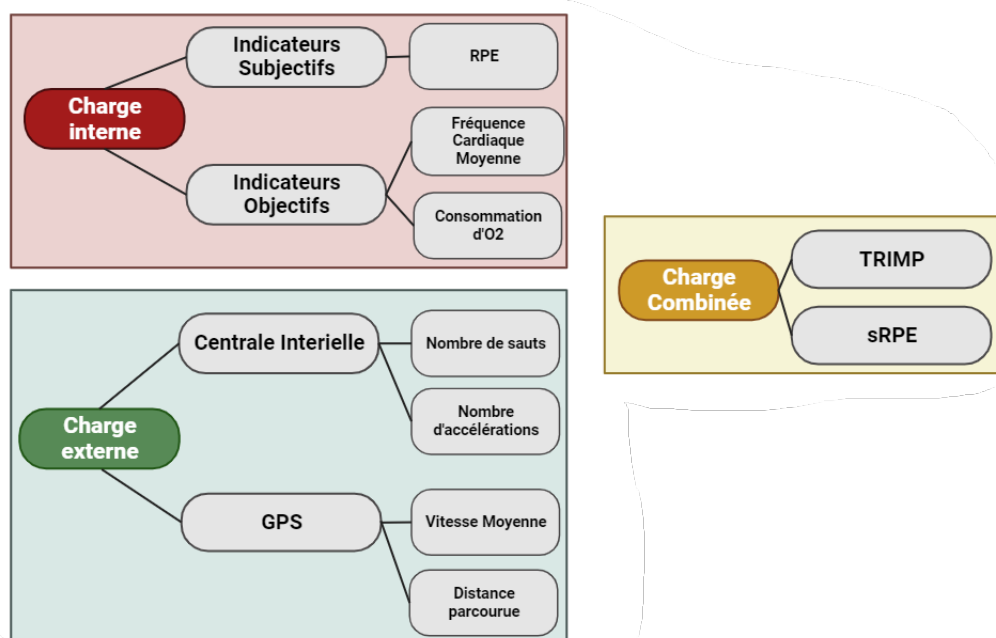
Charge interne

Indicateurs Subjectifs

RPE

Indicateurs Objectifs

Fréquence Cardiaque Moyenne

Consommation d'O2

Charge externe

Centrale Interielle

Nombre de sauts

Nombre d'accélérations

GPS

Vitesse Moyenne

Distance parcourue

Charge Combinée

TRIMP

sRPE